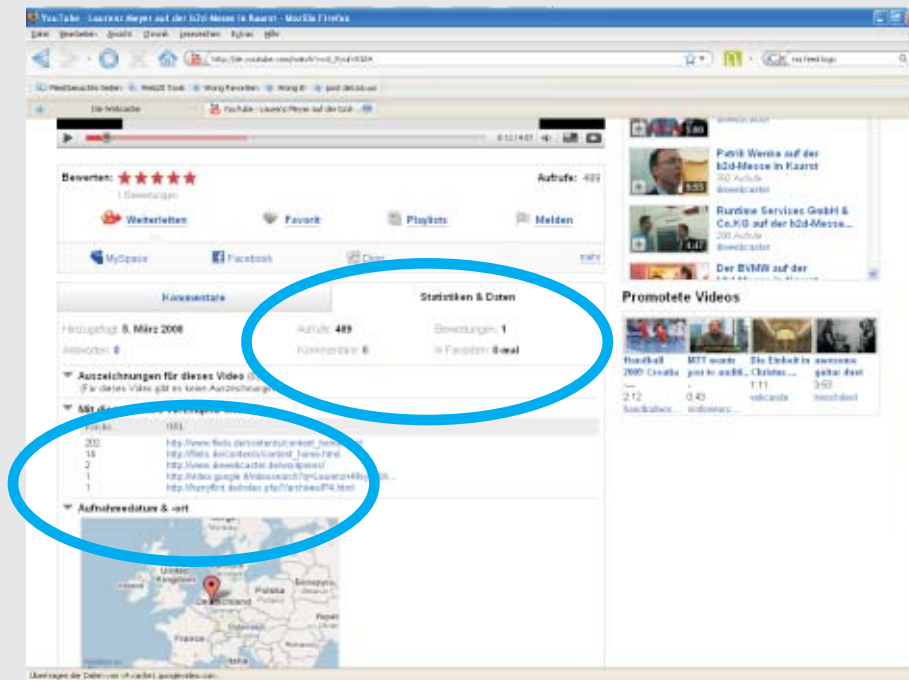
YouTube - Laurenz Meyer auf der b2d-Messe in Kaarst - Mozilla Firefox

Datei Bearbeiten Ansicht Chronik Lesezeichen Extras Hilfe

http://de.youtube.com/watch?v=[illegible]

Meistbesuchte Seiten Web2.0 Tools Wong Favoriten Wong It! post del.icio.us

Die Webcaster YouTube - Laurenz Meyer auf der b2d-...

0:12 / 4:07

Bewerten:
1 Bewertungen

Aufrufe: 489

Weiterleiten Favorit Playlists Melden

MySpace Facebook Digg mehr

Kommentare Statistiken & Daten

Hinzugefügt: 5. März 2008 Aufrufe: 489 Bewertungen: 1

Antworten: 0 Kommentare: 0 In Favoriten: 0-mal

Auszeichnungen für dieses Video
(Für dieses Video gibt es keine Auszeichnungen)

Mit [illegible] verknüpfte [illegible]

| Klicks | URL |
|---|---|
| 202 | http://www.fliets.de/contents/content_home.html |
| 14 | http://fliets.de/contents/content_home.html |
| 2 | http://www.diewebcaster.de/workpress/ |
| 1 | http://video.google.de/videosearch?q=Laurenz+Meyer&... |
| 1 | http://hannyflint.de/index.php?/archives/74.html |

Aufnahmedatum & -ort

United Kingdom Polska Deutschland France Беларусь

Patrik Wenke auf der b2d-Messe in Kaarst
392 Aufrufe
diewebcaster

Runtime Services GmbH & Co.KG auf der b2d-Messe...
200 Aufrufe
diewebcaster

Der BVMW auf der

Promotete Videos

Handball 2009 Croatia 2:12 fiendballsec...
MTT wants you to audit... 0:45 sinfoniecs...
Die Einheit in Christus... 1:11 valicanda
awesome guitar duel 3:53 frenchdevil

Übertragen der Daten von v8.cache1.googlevideo.com...